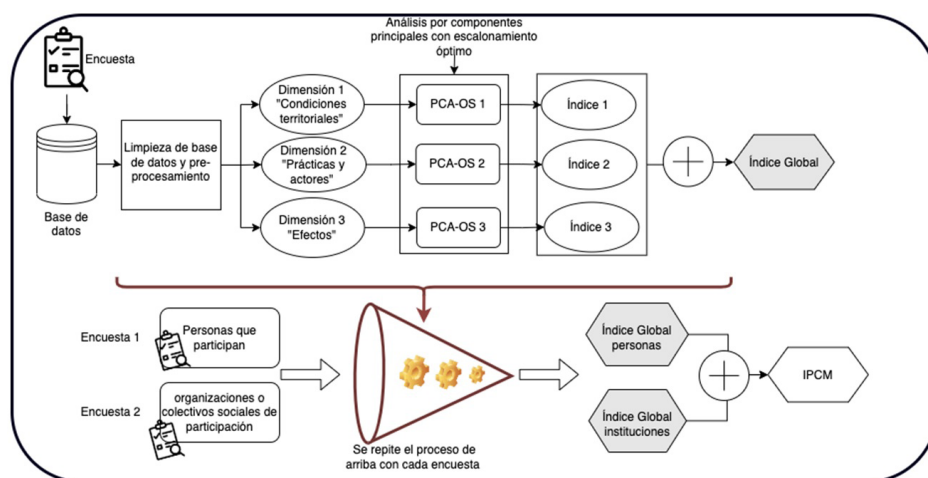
Encuesta

Base de datos

Limpieza de base de datos y preprocesamiento

Análisis por componentes principales con escalonamiento óptimo

Dimensión 1 "Condiciones territoriales"

Dimensión 2 "Prácticas y actores"

Dimensión 3 "Efectos"

PCA-OS 1

PCA-OS 2

PCA-OS 3

Índice 1

Índice 2

Índice 3

Índice Global

Encuesta 1

Personas que participan

Encuesta 2

organizaciones o colectivos sociales de participación

Se repite el proceso de arriba con cada encuesta

Índice Global personas

Índice Global instituciones

IPCM